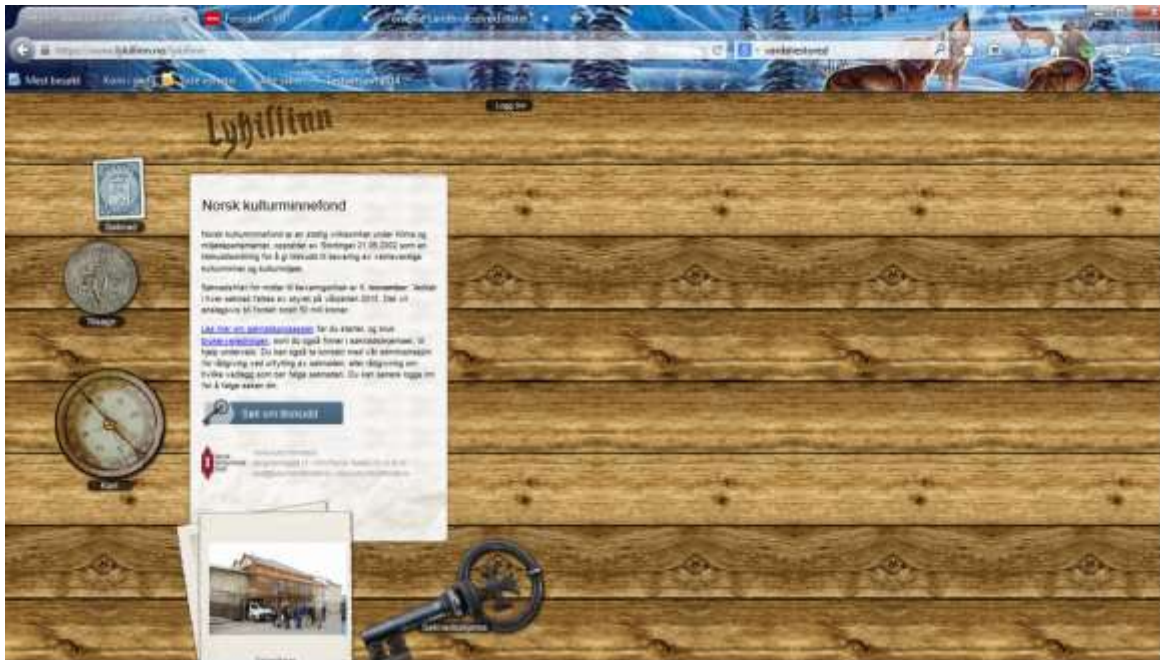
Mest besøkt

Logg inn

Lykillinn

Norsk kulturminnefond

Norsk kulturminnefond er en statlig virksomhet under Klima og miljødepartementet, opprettet av Stortinget 21.06.2002 som en tilskuddsordning for å gi tilskudd til bevaring av verneverdige kulturminner og kulturmiljøer.

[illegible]

Les mer om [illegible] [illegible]

Søk om tilskudd

Tilskudd

Kart